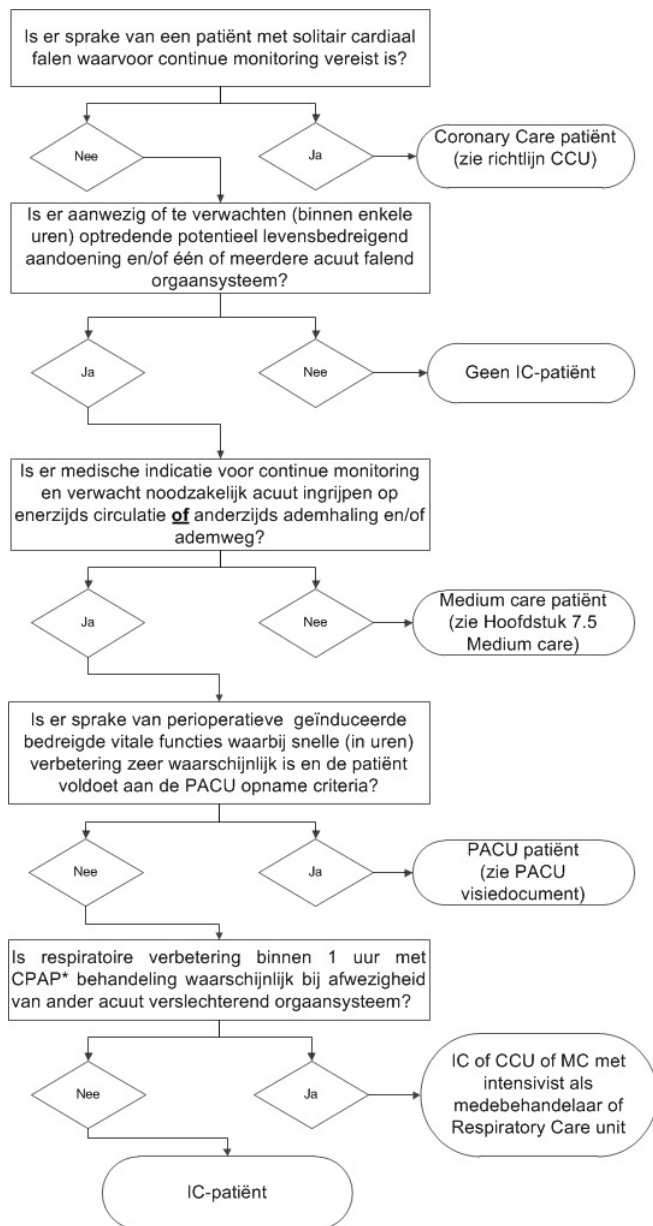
Is er sprake van een patiënt met solitair cardiaal falen waarvoor continue monitoring vereist is?

Nee

Ja

Coronary Care patiënt (zie richtlijn CCU)

Is er aanwezig of te verwachten (binnen enkele uren) optredende potentieel levensbedreigend aandoening en/of één of meerdere acuut falend orgaansysteem?

Ja

Nee

Geen IC-patiënt

Is er medische indicatie voor continue monitoring en verwacht noodzakelijk acuut ingrijpen op enerzijds circulatie **of** anderzijds ademhaling en/of ademweg?

Ja

Nee

Medium care patiënt (zie Hoofdstuk 7.5 Medium care)

Is er sprake van perioperatieve geïnduceerde bedreigde vitale functies waarbij snelle (in uren) verbetering zeer waarschijnlijk is en de patiënt voldoet aan de PACU opname criteria?

Nee

Ja

PACU patiënt (zie PACU visiedocument)

Is respiratoire verbetering binnen 1 uur met CPAP* behandeling waarschijnlijk bij afwezigheid van ander acuut verslechterend orgaansysteem?

Nee

Ja

IC of CCU of MC met intensivist als medebehandelaar of Respiratory Care unit

IC-patiënt